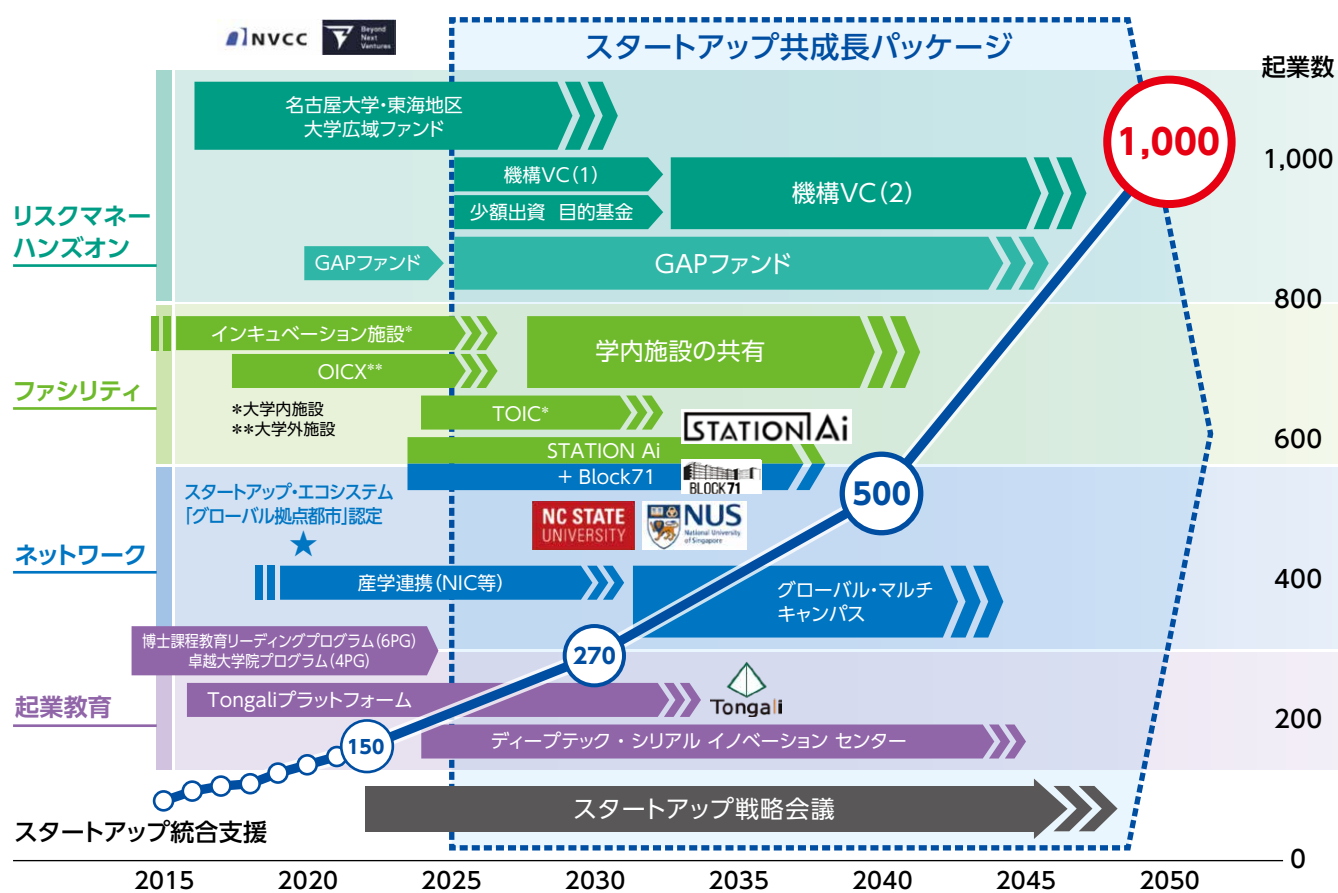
NVCC
Beyond Next Ventures

スタートアップ共成長パッケージ

起業数

1,000

リスクマネー
ハンズオン

名古屋大学・東海地区
大学広域ファンド

機構VC(1)
少額出資 目的基金
機構VC(2)

GAPファンド
GAPファンド

1,000

800

ファシリティ

インキュベーション施設*
OICX**
学内施設の共有

*大学内施設
**大学外施設

TOIC*

STATION Ai

STATION Ai
+ Block71

BLOCK71

600

スタートアップ・エコシステム
「グローバル拠点都市」認定

NC STATE UNIVERSITY
NUS National University of Singapore

500

ネットワーク

産学連携(NIC等)
グローバル・マルチ
キャンパス

400

博士課程教育リーディングプログラム(6PG)
卓越大学院プログラム(4PG)

270

起業教育

Tongaliプラットフォーム
Tongali

200

150

ディープテック・シリアル イノベーション センター

スタートアップ戦略会議

スタートアップ統合支援

0

2015
2020
2025
2030
2035
2040
2045
2050